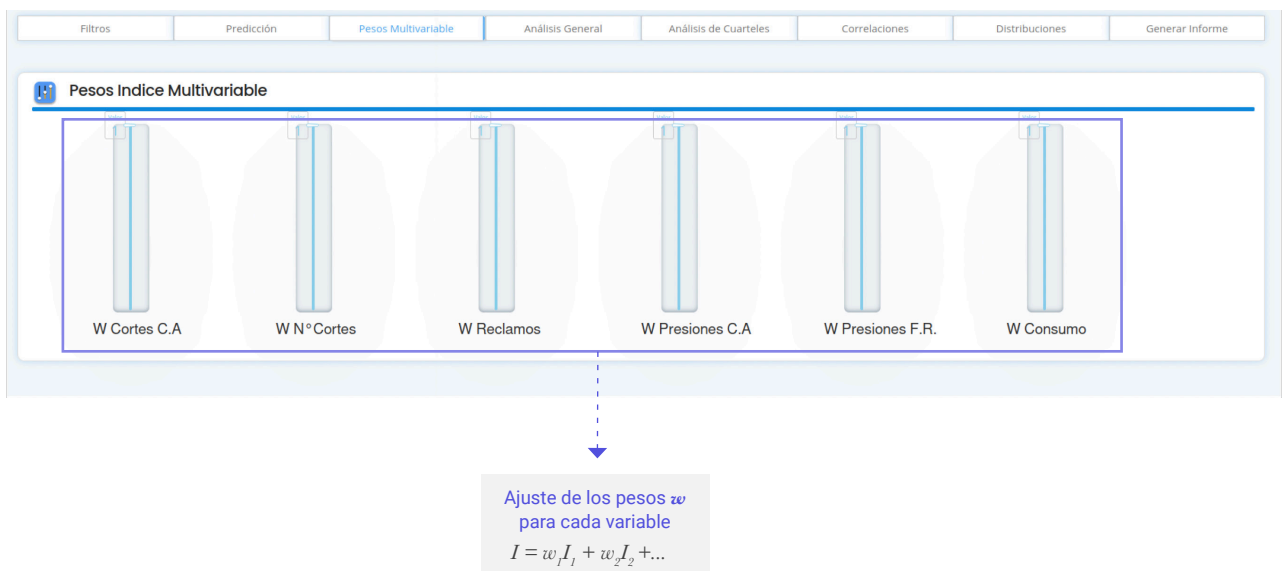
Filtros | Predicción | Pesos Multivariable | Análisis General | Análisis de Cuarteles | Correlaciones | Distribuciones | Generar Informe

Pesos Indice Multivariable

W Cortes C.A

W N°Cortes

W Reclamos

W Presiones C.A

W Presiones F.R.

W Consumo

Ajuste de los pesos $w$
para cada variable
$I = w_1 I_1 + w_2 I_2 + ...$